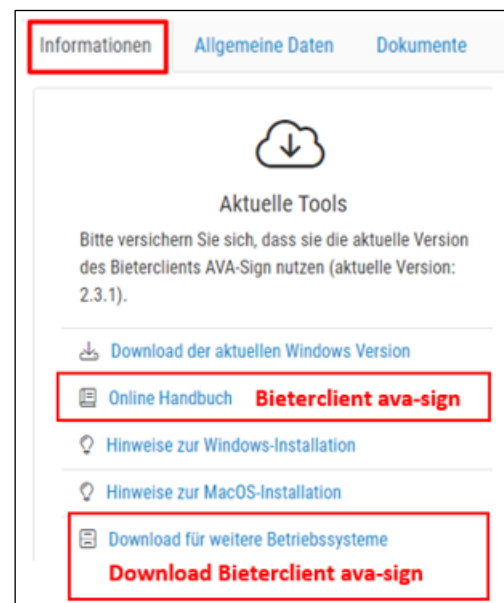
Informationen Allgemeine Daten Dokumente

Aktuelle Tools

Bitte versichern Sie sich, dass sie die aktuelle Version des Bieterclients AVA-Sign nutzen (aktuelle Version: 2.3.1).

Download der aktuellen Windows Version

Online Handbuch Bieterclient ava-sign

Hinweise zur Windows-Installation

Hinweise zur MacOS-Installation

Download für weitere Betriebssysteme

Download Bieterclient ava-sign